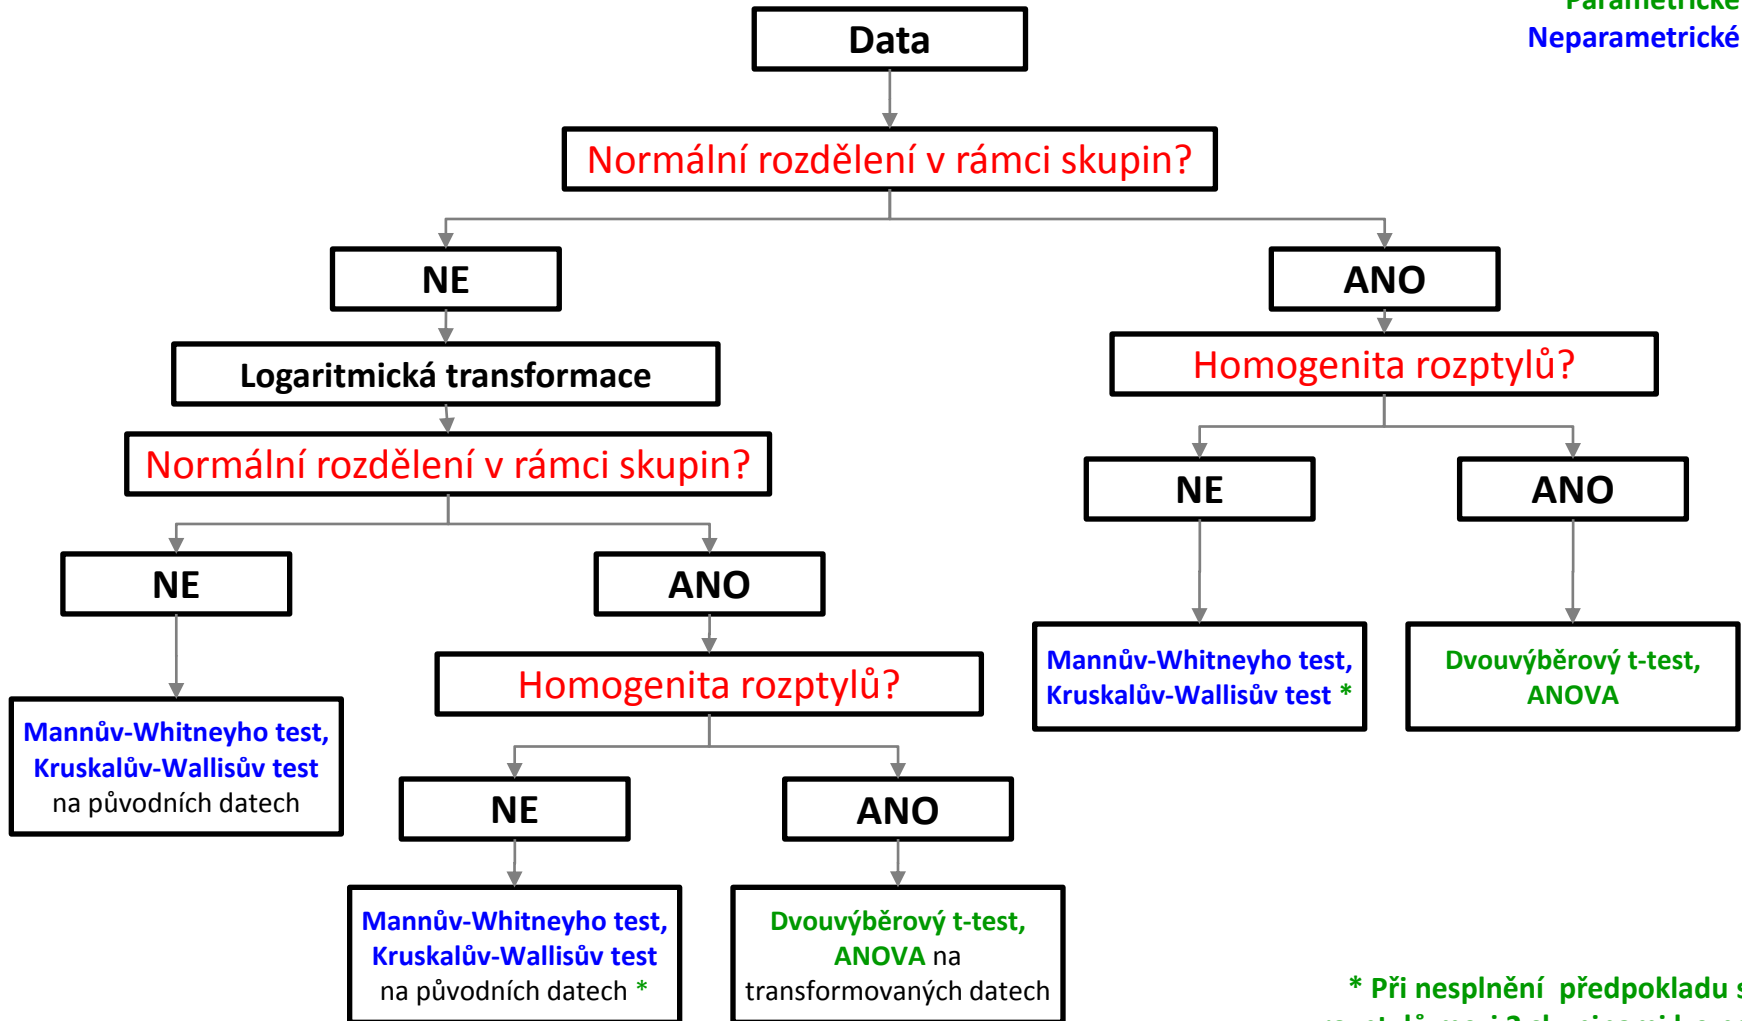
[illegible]

Neparametrické

Data

Normální rozdělení v rámci skupin?

NE

ANO

Logaritmická transformace

Homogenita rozptylů?

Normální rozdělení v rámci skupin?

NE

ANO

NE

ANO

Mannův-Whitneyho test, Kruskalův-Wallisův test *

Dvouvýběrový t-test, ANOVA

Homogenita rozptylů?

Mannův-Whitneyho test, Kruskalův-Wallisův test na původních datech

NE

ANO

Mannův-Whitneyho test, Kruskalův-Wallisův test na původních datech *

Dvouvýběrový t-test, ANOVA na transformovaných datech

* Při nesplnění předpokladu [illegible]